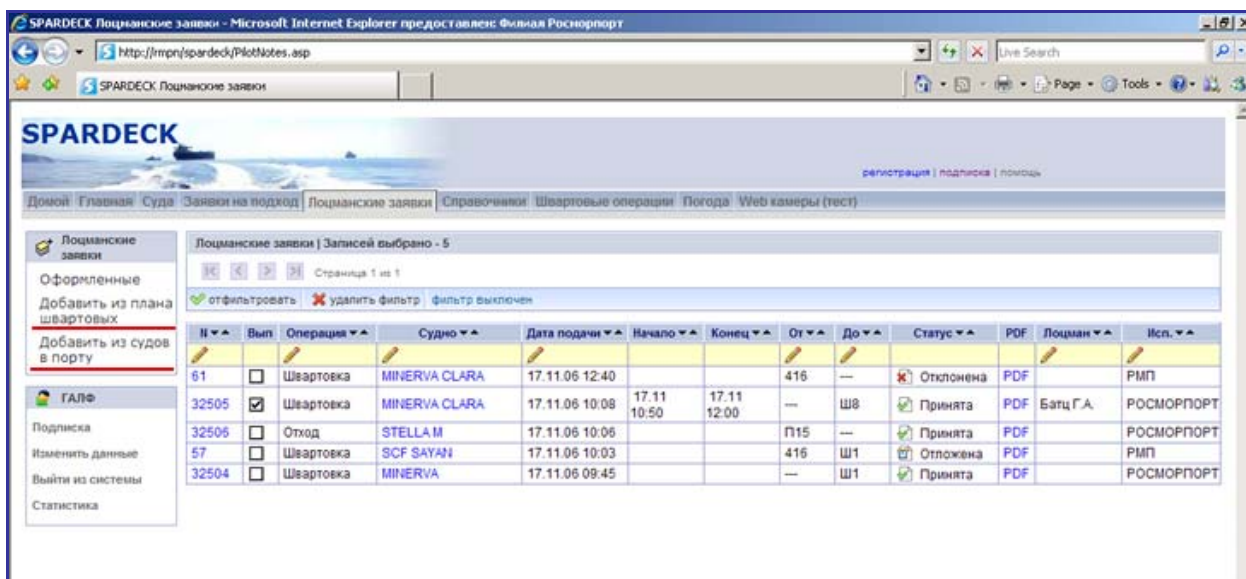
SPARDECK Лоцманские заявки - Microsoft Internet Explorer предоставлен: Филиал Росморпорт

http://rmpn/spardeck/PilotNotes.asp

Live Search

SPARDECK Лоцманские заявки

Page · Tools ·

SPARDECK

регистрация | подписка | помощь

Домой Главная Суда Заявки на подход Лоцманские заявки Справочники Швартовые операции Погода Web камеры (тест)

Лоцманские заявки

Оформленные

Добавить из плана швартовых

Добавить из судов в порту

ГАЛФ

Подписка

Изменить данные

Выйти из системы

Статистика

Лоцманские заявки | Записей выбрано - 5

Страница 1 из 1

отфильтровать удалить фильтр фильтр выключен

| N | Вып | Операция | Судно | Дата подачи | Начало | Конец | От | До | Статус | PDF | Лоцман | Исп. |
|---|---|---|---|---|---|---|---|---|---|---|---|---|
| 61 | ☐ | Швартовка | MINERVA CLARA | 17.11.06 12:40 | | | 416 | — | Отклонена | PDF | | РМП |
| 32505 | ☑ | Швартовка | MINERVA CLARA | 17.11.06 10:08 | 17.11 10:50 | 17.11 12:00 | — | Ш8 | Принята | PDF | Батц Г.А. | РОСМОРПОРТ |
| 32506 | ☐ | Отход | STELLA M | 17.11.06 10:06 | | | П15 | — | Принята | PDF | | РОСМОРПОРТ |
| 57 | ☐ | Швартовка | SCF SAYAN | 17.11.06 10:03 | | | 416 | Ш1 | Отложена | PDF | | РМП |
| 32504 | ☐ | Швартовка | MINERVA | 17.11.06 09:45 | | | — | Ш1 | Принята | PDF | | РОСМОРПОРТ |